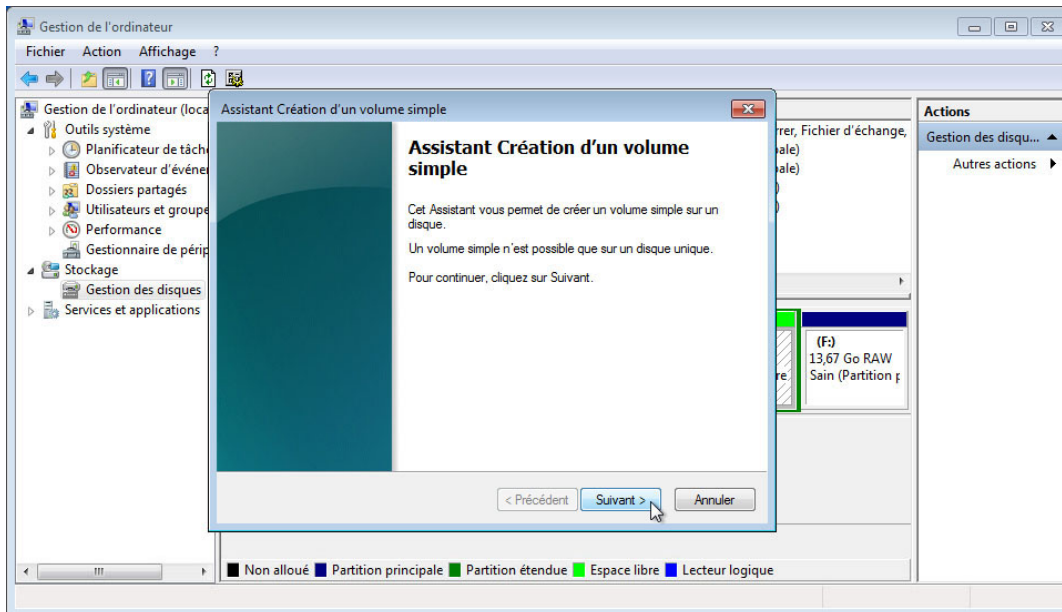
Gestion de l'ordinateur

Fichier Action Affichage ?

Gestion de l'ordinateur (loca
Outils système
Planificateur de tâch
Observateur d'événe
Dossiers partagés
Utilisateurs et groupe
Performance
Gestionnaire de périp
Stockage
Gestion des disques
Services et applications

Assistant Création d'un volume simple

Assistant Création d'un volume simple

Cet Assistant vous permet de créer un volume simple sur un disque.

Un volume simple n'est possible que sur un disque unique.

Pour continuer, cliquez sur Suivant.

< Précédent Suivant > Annuler

rrer, Fichier d'échange,
ale)
ale)

re

(F:)
13,67 Go RAW
Sain (Partition p

Non alloué Partition principale Partition étendue Espace libre Lecteur logique

Actions
Gestion des disqu...
Autres actions